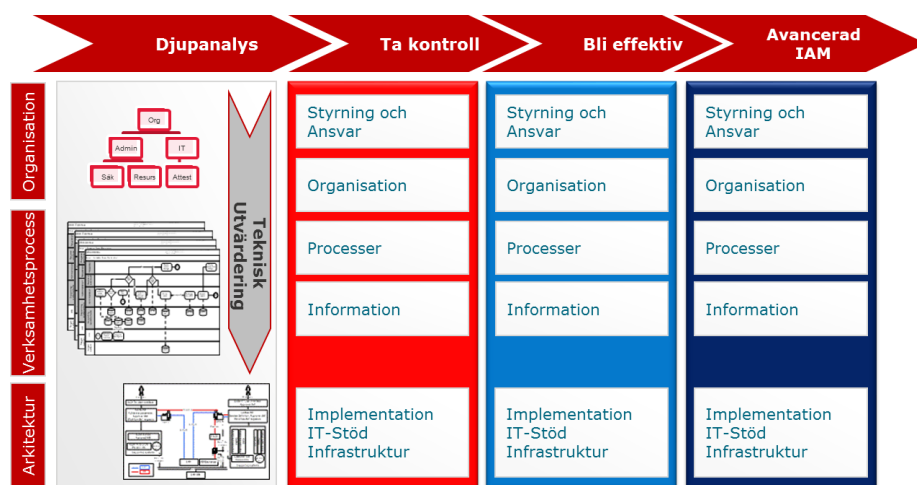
Djupanalys

Ta kontroll

Bli effektiv

Avancerad IAM

Organisation

Verksamhetsprocess

Arkitektur

Org

Admin

IT

Säk

Resurs

Attest

Teknisk Utvärdering

Styrning och Ansvar

Organisation

Processer

Information

Implementation
IT-Stöd
Infrastruktur

Styrning och Ansvar

Organisation

Processer

Information

Implementation
IT-Stöd
Infrastruktur

Styrning och Ansvar

Organisation

Processer

Information

Implementation
IT-Stöd
Infrastruktur